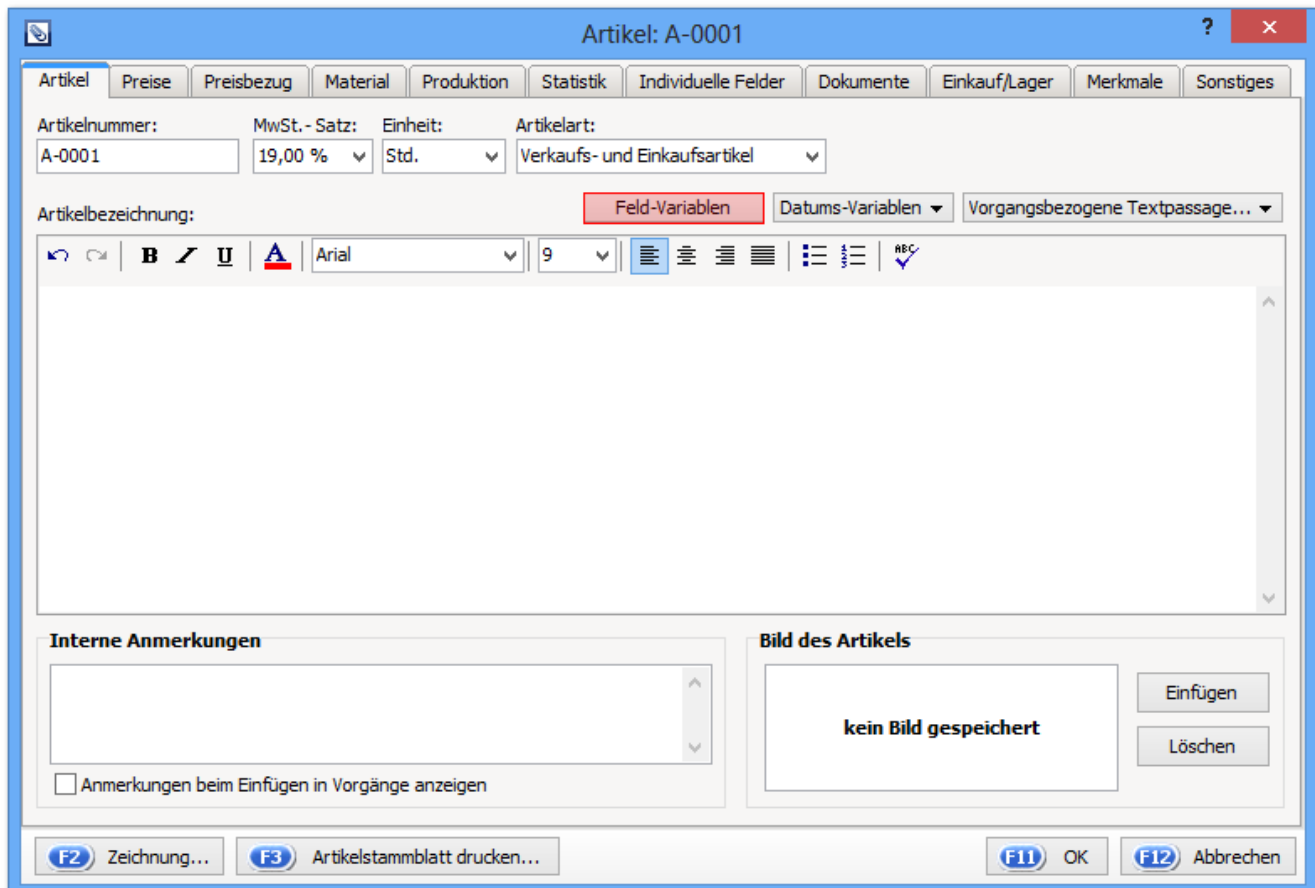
Artikel: A-0001

?

Artikel | Preise | Preisbezug | Material | Produktion | Statistik | Individuelle Felder | Dokumente | Einkauf/Lager | Merkmale | Sonstiges

Artikelnummer: A-0001
MwSt.- Satz: 19,00 %
Einheit: Std.
Artikelart: Verkaufs- und Einkaufsartikel

Artikelbezeichnung:

Feld-Variablen
Datums-Variablen
Vorgangsbezogene Textpassage...

B I U A Arial 9

ABC

Interne Anmerkungen

Anmerkungen beim Einfügen in Vorgänge anzeigen

Bild des Artikels

kein Bild gespeichert

Einfügen
Löschen

F2 Zeichnung...
F3 Artikelstammblatt drucken...
F11 OK
F12 Abbrechen